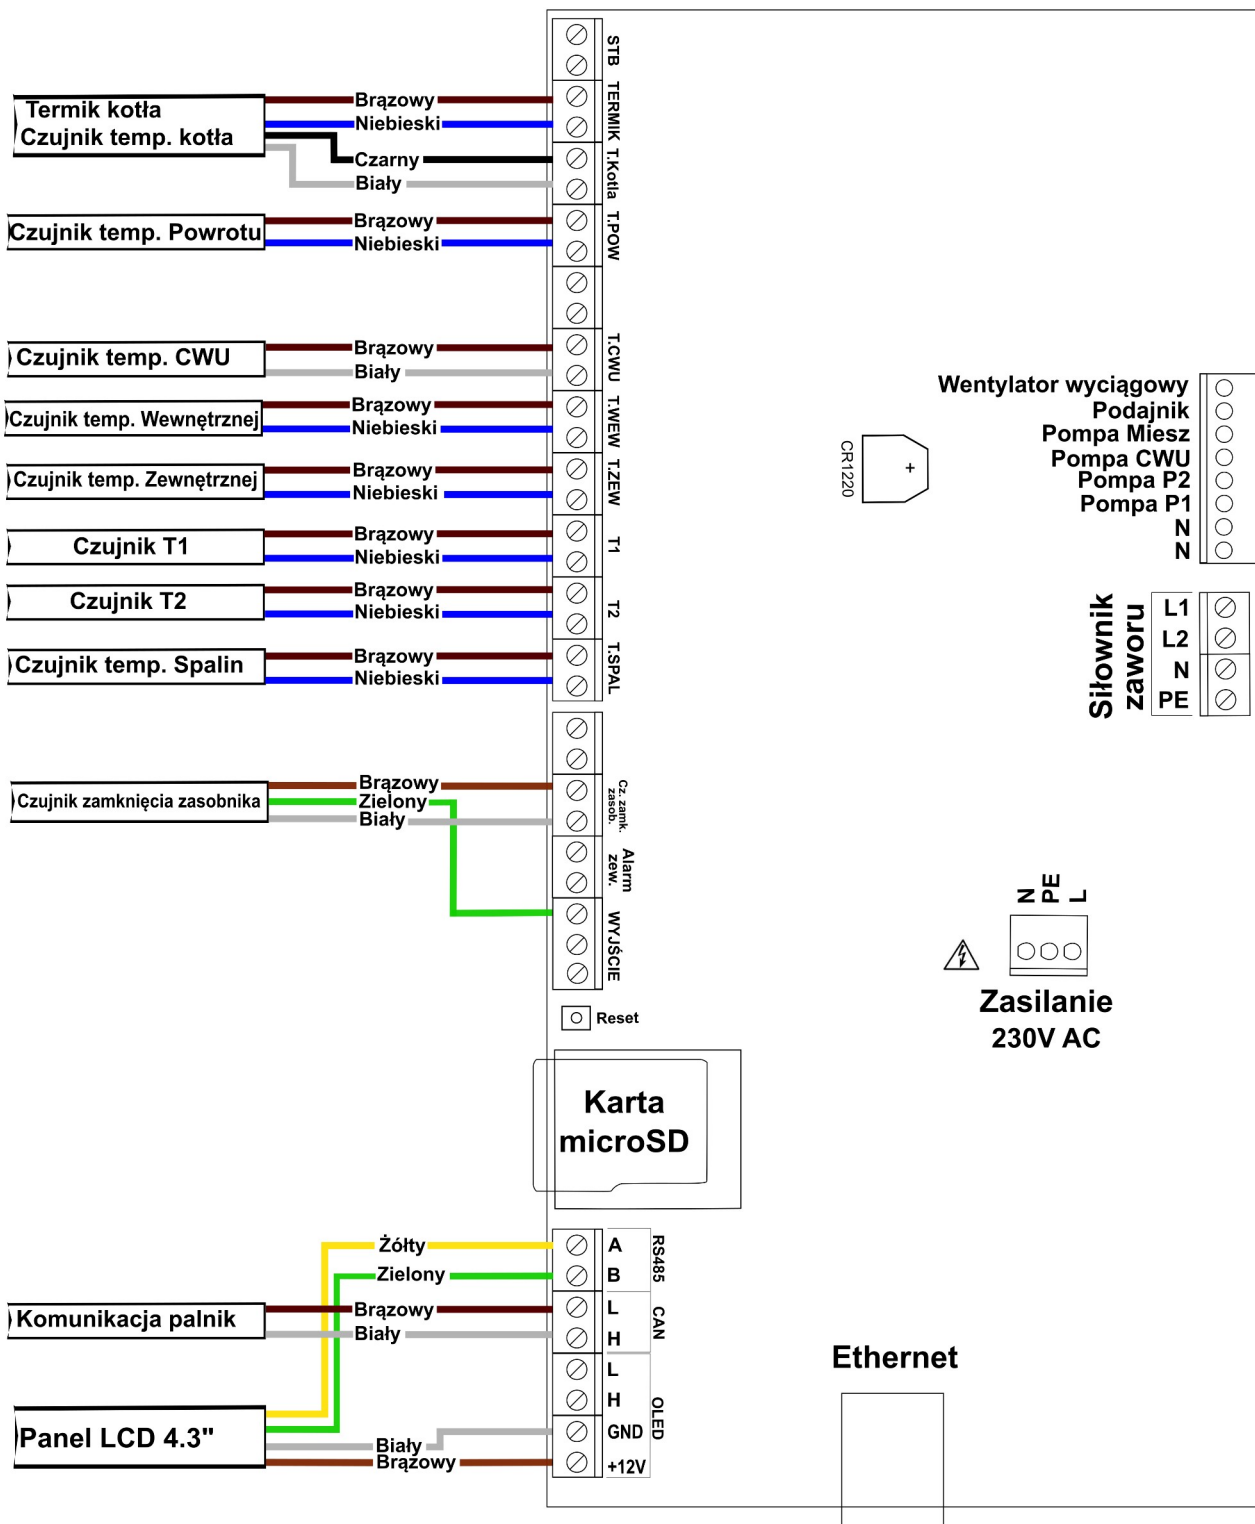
Termik kotła
Czujnik temp. kotła
Brązowy
Niebieski
Czarny
Biały

Czujnik temp. Powrotu
Brązowy
Niebieski

Czujnik temp. CWU
Brązowy
Biały

Czujnik temp. Wewnętrznej
Brązowy
Niebieski

Czujnik temp. Zewnętrznej
Brązowy
Niebieski

Czujnik T1
Brązowy
Niebieski

Czujnik T2
Brązowy
Niebieski

Czujnik temp. Spalin
Brązowy
Niebieski

Czujnik zamknięcia zasobnika
Brązowy
Zielony
Biały

STB
TERMIK
T.Kotła
T.POW
T.CWU
T.WEW
T.ZEW
T1
T2
T.SPAL
Cz. zamk. zasob.
Alarm zew.
WYJŚCIE

Reset

Karta microSD

CR1220
+

Wentylator wyciągowy
Podajnik
Pompa Miesz
Pompa CWU
Pompa P2
Pompa P1
N
N

Siłownik zaworu
L1
L2
N
PE

N PE L
Zasilanie
230V AC

Żółty
Zielony
Komunikacja palnik
Brązowy
Biały
Panel LCD 4.3"
Biały
Brązowy

A
B
L
H
L
H
GND
+12V
RS485
CAN
OLED

Ethernet